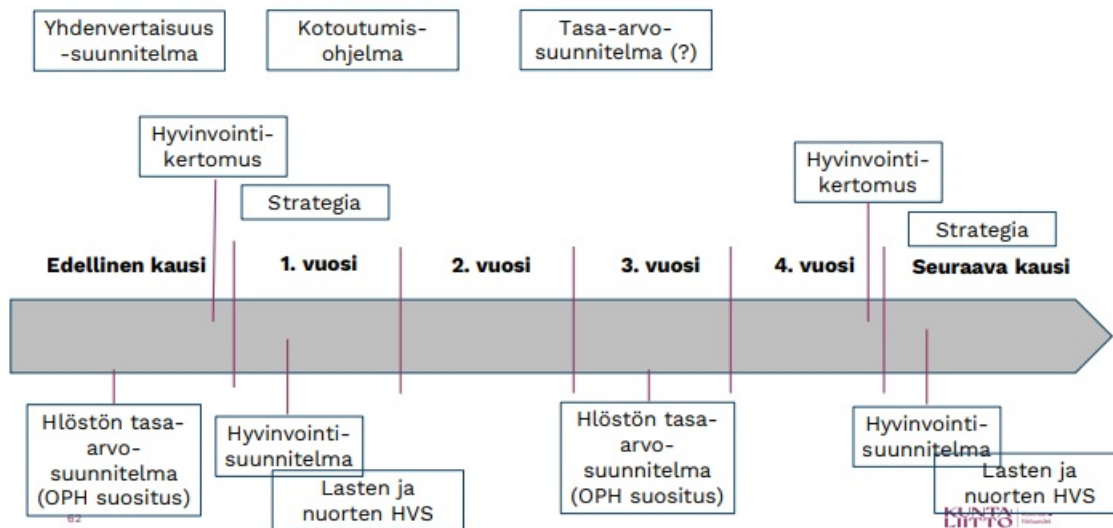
Yhdenvertaisuus-suunnitelma

Kotoutumisohjelma

Tasa-arvosuunnitelma (?)

Hyvinvointikertomus

Strategia

Hyvinvointikertomus

Strategia

Edellinen kausi

1. vuosi

2. vuosi

3. vuosi

4. vuosi

Seuraava kausi

Hlöstön tasa-arvosuunnitelma (OPH suositus)

Hyvinvointisuunnitelma

Lasten ja nuorten HVS

Hlöstön tasa-arvosuunnitelma (OPH suositus)

Hyvinvointisuunnitelma

Lasten ja nuorten HVS

82

KUNTALIITTO